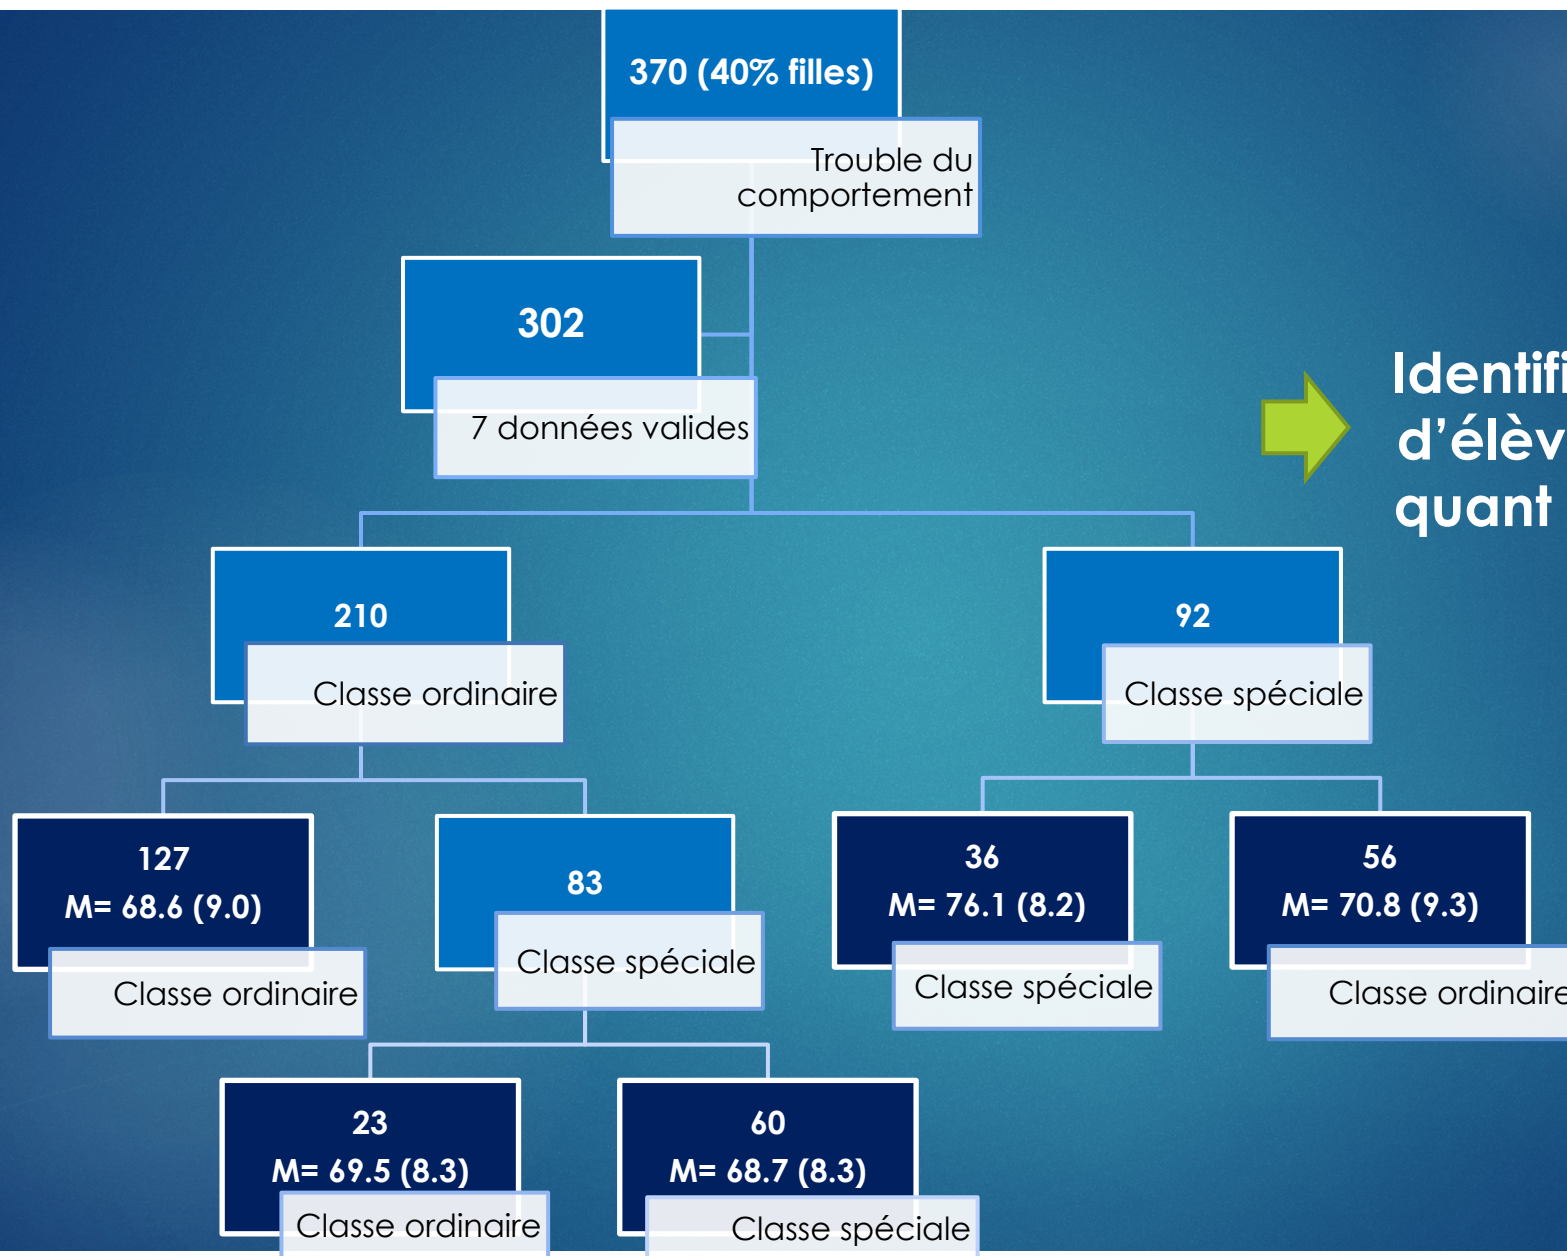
370 (40% filles)

Trouble du comportement

302

7 données valides

210

Classe ordinaire

92

Classe spéciale

127
M= 68.6 (9.0)

Classe ordinaire

83

Classe spéciale

36
M= 76.1 (8.2)

Classe spéciale

56
M= 70.8 (9.3)

Classe ordinaire

23
M= 69.5 (8.3)

Classe ordinaire

60
M= 68.7 (8.3)

Classe spéciale

Identifi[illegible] d'élèv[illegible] quant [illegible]